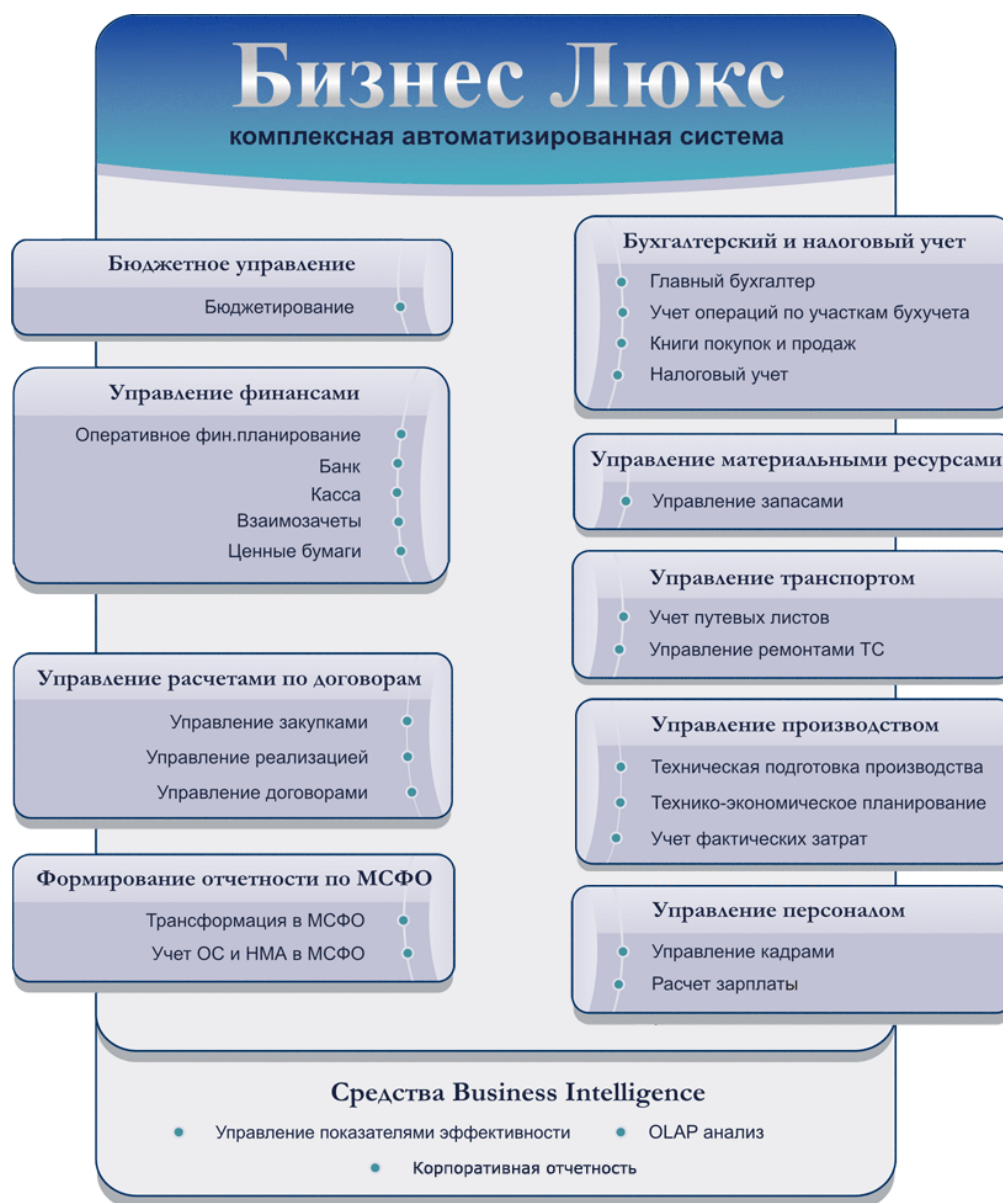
Бизнес Люкс
комплексная автоматизированная система

Бюджетное управление
Бюджетирование

Управление финансами
Оперативное фин.планирование
Банк
Касса
Взаимозачеты
Ценные бумаги

Управление расчетами по договорам
Управление закупками
Управление реализацией
Управление договорами

Формирование отчетности по МСФО
Трансформация в МСФО
Учет ОС и НМА в МСФО

Бухгалтерский и налоговый учет
Главный бухгалтер
Учет операций по участкам бухучета
Книги покупок и продаж
Налоговый учет

Управление материальными ресурсами
Управление запасами

Управление транспортом
Учет путевых листов
Управление ремонтами ТС

Управление производством
Техническая подготовка производства
Технико-экономическое планирование
Учет фактических затрат

Управление персоналом
Управление кадрами
Расчет зарплаты

Средства Business Intelligence
Управление показателями эффективности
OLAP анализ
Корпоративная отчетность